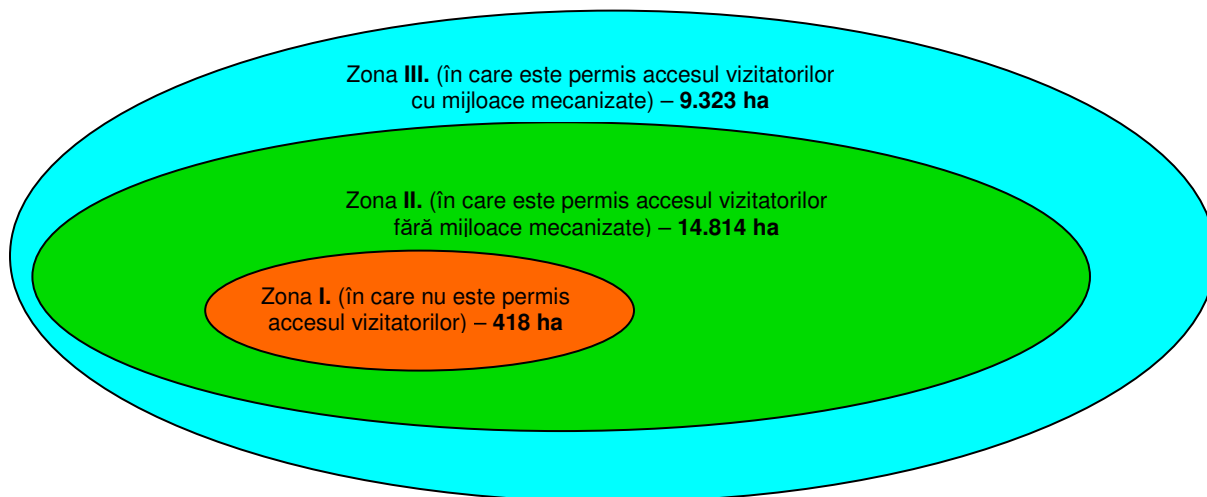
Zona **III.** (în care este permis accesul vizitatorilor cu mijloace mecanizate) – **9.323 ha**

Zona **II.** (în care este permis accesul vizitatorilor fără mijloace mecanizate) – **14.814 ha**

Zona **I.** (în care nu este permis accesul vizitatorilor) – **418 ha**